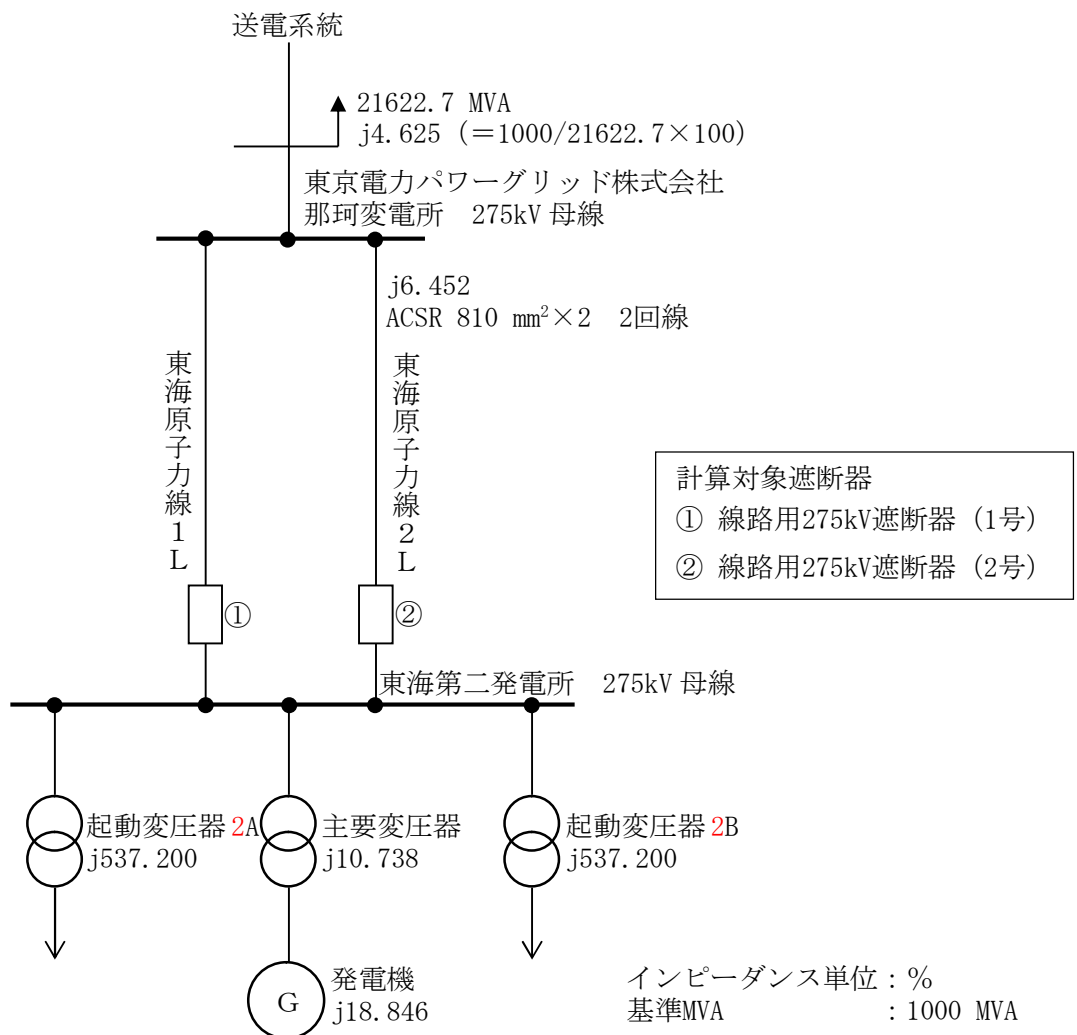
送電系統

21622.7 MVA
j4.625（＝1000/21622.7×100）

東京電力パワーグリッド株式会社
那珂変電所　275kV 母線

j6.452
ACSR 810 mm$^2$×2　2回線

東海原子力線1L

東海原子力線2L

①

②

計算対象遮断器
① 線路用275kV遮断器（1号）
② 線路用275kV遮断器（2号）

東海第二発電所　275kV 母線

起動変圧器2A
j537.200

主要変圧器
j10.738

起動変圧器2B
j537.200

G

発電機
j18.846

インピーダンス単位：%
基準MVA　：1000 MVA